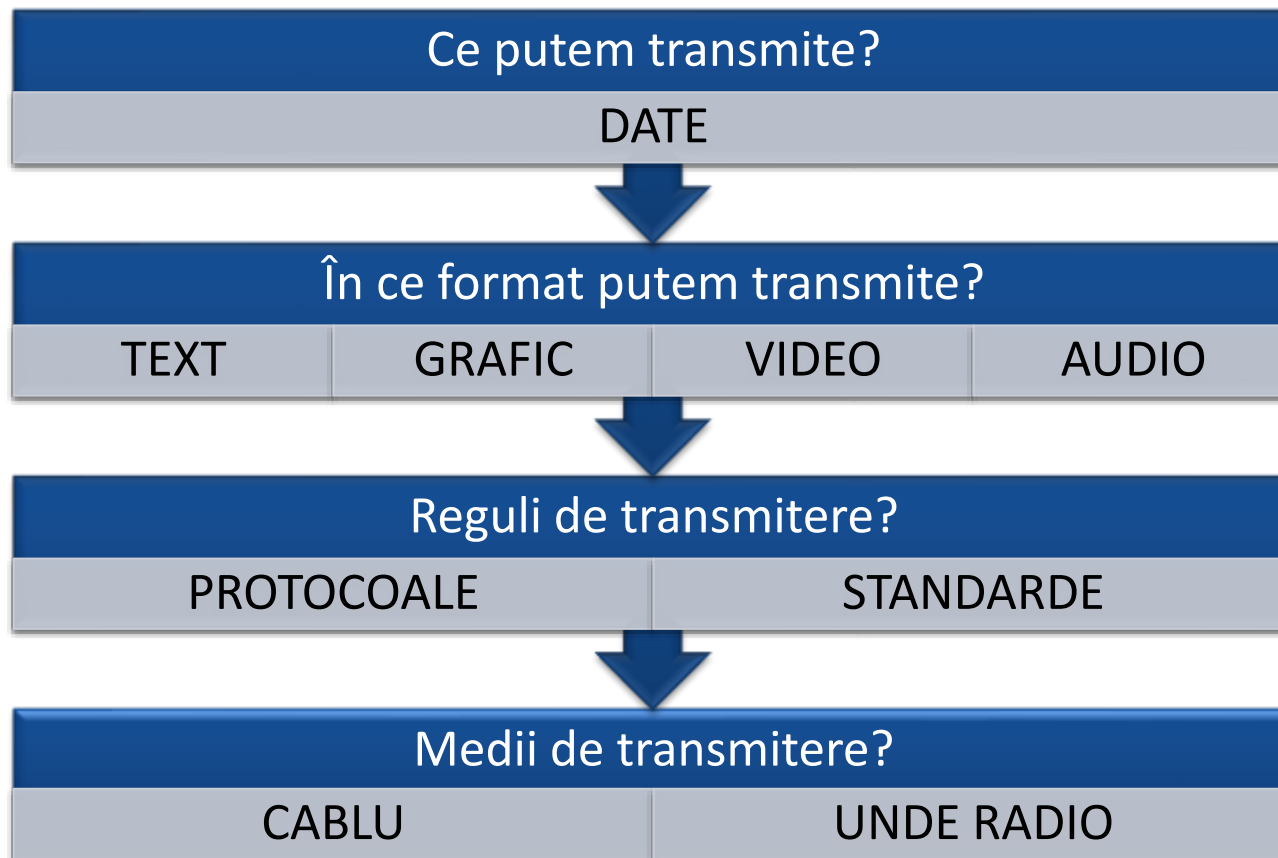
Ce putem transmite?

DATE

În ce format putem transmite?

| TEXT | GRAFIC | VIDEO | AUDIO |
|---|---|---|---|

Reguli de transmitere?

| PROTOCOALE | STANDARDE |
|---|---|

Medii de transmitere?

| CABLU | UNDE RADIO |
|---|---|